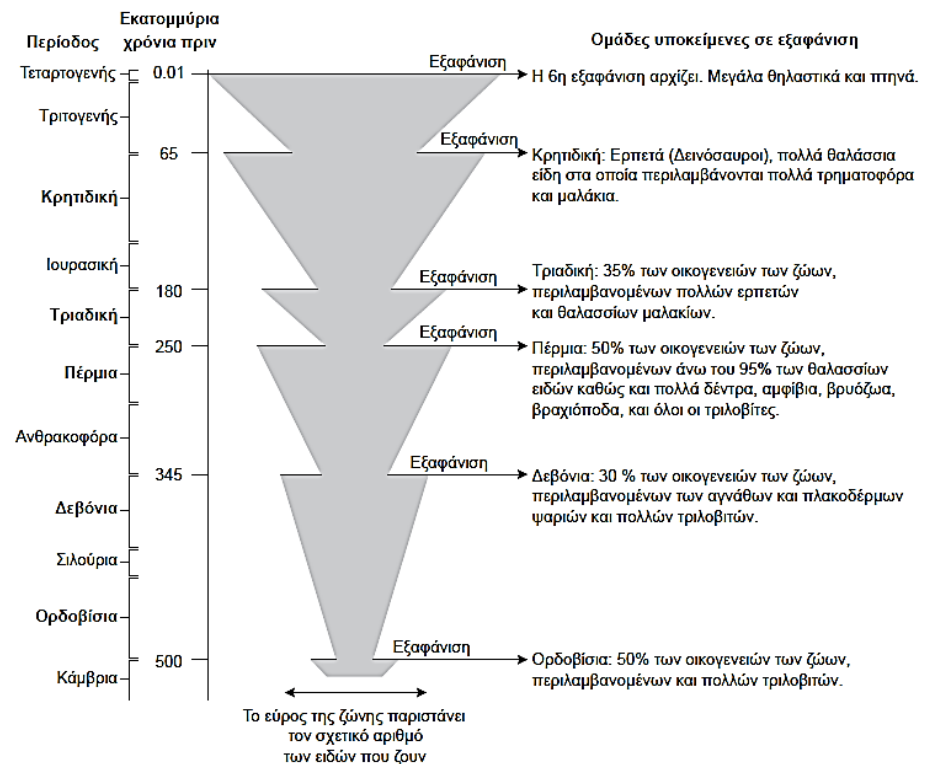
Περίοδος

Εκατομμύρια χρόνια πριν

Ομάδες υποκείμενες σε εξαφάνιση

Τεταρτογενής – 0.01 Εξαφάνιση Η 6η εξαφάνιση αρχίζει. Μεγάλα θηλαστικά και πτηνά.

Τριτογενής

65 Εξαφάνιση Κρητιδική: Ερπετά (Δεινόσαυροι), πολλά θαλάσσια είδη στα οποία περιλαμβάνονται πολλά τρηματοφόρα και μαλάκια.

Κρητιδική

Ιουρασική

180 Εξαφάνιση Τριαδική: 35% των οικογενειών των ζώων, περιλαμβανομένων πολλών ερπετών και θαλασσίων μαλακίων.

Τριαδική

250 Εξαφάνιση Πέρμια: 50% των οικογενειών των ζώων, περιλαμβανομένων άνω του 95% των θαλασσίων ειδών καθώς και πολλά δέντρα, αμφίβια, βρυόζωα, βραχιόποδα, και όλοι οι τριλοβίτες.

Πέρμια

Ανθρακοφόρα

345 Εξαφάνιση Δεβόνια: 30 % των οικογενειών των ζώων, περιλαμβανομένων των αγνάθων και πλακοδέρμων ψαριών και πολλών τριλοβιτών.

Δεβόνια

Σιλούρια

Ορδοβίσια

500 Εξαφάνιση Ορδοβίσια: 50% των οικογενειών των ζώων, περιλαμβανομένων και πολλών τριλοβιτών.

Κάμβρια

Το εύρος της ζώνης παριστάνει τον σχετικό αριθμό των ειδών που ζουν